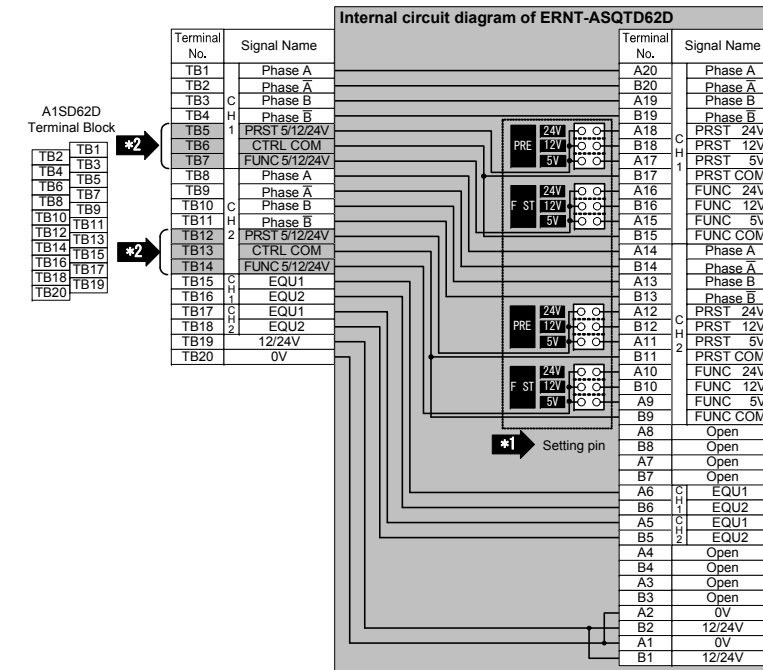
Internal circuit diagram of ERNT-ASQTD62D

A1SD62D Terminal Block

| TB2 | TB1 |
|---|---|
| | TB3 |
| TB4 | |
| TB6 | TB5 |
| | TB7 |
| TB8 | TB9 |
| TB10 | TB11 |
| TB12 | TB13 |
| TB14 | TB15 |
| TB16 | TB17 |
| TB18 | TB19 |
| TB20 | |

*2

*2

| Terminal No. | | Signal Name |
|---|---|---|
| TB1 | CH1 | Phase A |
| TB2 | CH1 | Phase $\overline{A}$ |
| TB3 | CH1 | Phase B |
| TB4 | CH1 | Phase $\overline{B}$ |
| TB5 | CH1 | PRST 5/12/24V |
| TB6 | CH1 | CTRL COM |
| TB7 | CH1 | FUNC 5/12/24V |
| TB8 | CH2 | Phase A |
| TB9 | CH2 | Phase $\overline{A}$ |
| TB10 | CH2 | Phase B |
| TB11 | CH2 | Phase $\overline{B}$ |
| TB12 | CH2 | PRST 5/12/24V |
| TB13 | CH2 | CTRL COM |
| TB14 | CH2 | FUNC 5/12/24V |
| TB15 | CH1 | EQU1 |
| TB16 | CH1 | EQU2 |
| TB17 | CH2 | EQU1 |
| TB18 | CH2 | EQU2 |
| TB19 | | 12/24V |
| TB20 | | 0V |

PRE 24V 12V 5V
F ST 24V 12V 5V
PRE 24V 12V 5V
F ST 24V 12V 5V

*1 Setting pin

| Terminal No. | | Signal Name |
|---|---|---|
| A20 | CH1 | Phase A |
| B20 | CH1 | Phase $\overline{A}$ |
| A19 | CH1 | Phase B |
| B19 | CH1 | Phase $\overline{B}$ |
| A18 | CH1 | PRST 24V |
| B18 | CH1 | PRST 12V |
| A17 | CH1 | PRST 5V |
| B17 | CH1 | PRST COM |
| A16 | CH1 | FUNC 24V |
| B16 | CH1 | FUNC 12V |
| A15 | CH1 | FUNC 5V |
| B15 | CH1 | FUNC COM |
| A14 | CH2 | Phase A |
| B14 | CH2 | Phase $\overline{A}$ |
| A13 | CH2 | Phase B |
| B13 | CH2 | Phase $\overline{B}$ |
| A12 | CH2 | PRST 24V |
| B12 | CH2 | PRST 12V |
| A11 | CH2 | PRST 5V |
| B11 | CH2 | PRST COM |
| A10 | CH2 | FUNC 24V |
| B10 | CH2 | FUNC 12V |
| A9 | CH2 | FUNC 5V |
| B9 | CH2 | FUNC COM |
| A8 | | Open |
| B8 | | Open |
| A7 | | Open |
| B7 | | Open |
| A6 | CH1 | EQU1 |
| B6 | CH1 | EQU2 |
| A5 | CH2 | EQU1 |
| B5 | CH2 | EQU2 |
| A4 | | Open |
| B4 | | Open |
| A3 | | Open |
| B3 | | Open |
| A2 | | 0V |
| B2 | | 12/24V |
| A1 | | 0V |
| B1 | | 12/24V |